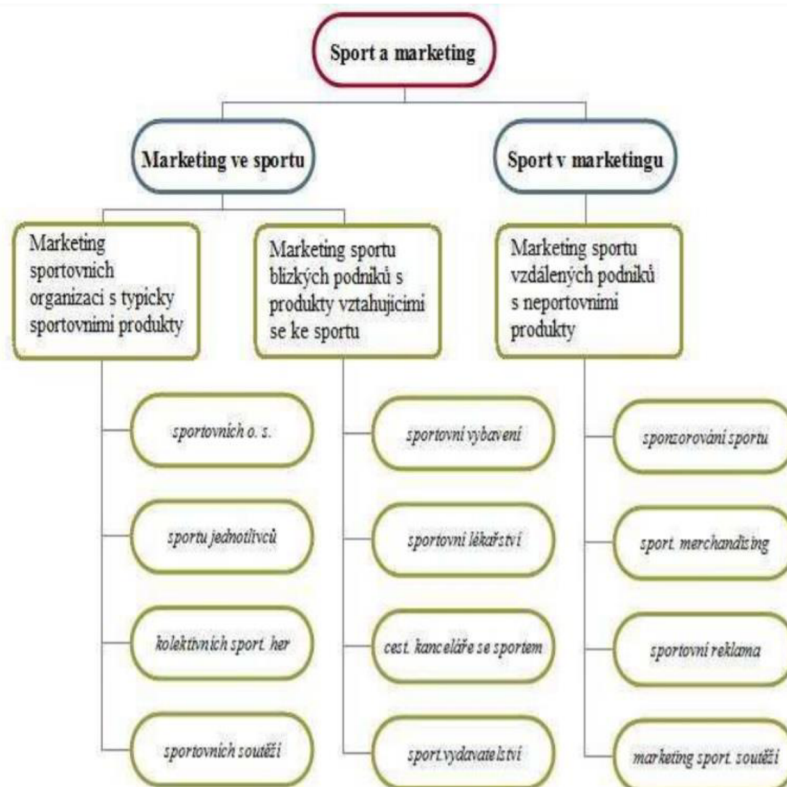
Sport a marketing

Marketing ve sportu

Sport v marketingu

Marketing sportovních organizací s typicky sportovními produkty

Marketing sportu blízkých podniků s produkty vztahujícími se ke sportu

Marketing sportu vzdálených podniků s neportovními produkty

sportovních o. s.

sportu jednotlivců

kolektivních sport. her

sportovních soutěží

sportovní vybavení

sportovní lékařství

cest. kanceláře se sportem

sport.vydavatelství

sponzorování sportu

sport. merchandising

sportovní reklama

marketing sport. soutěží